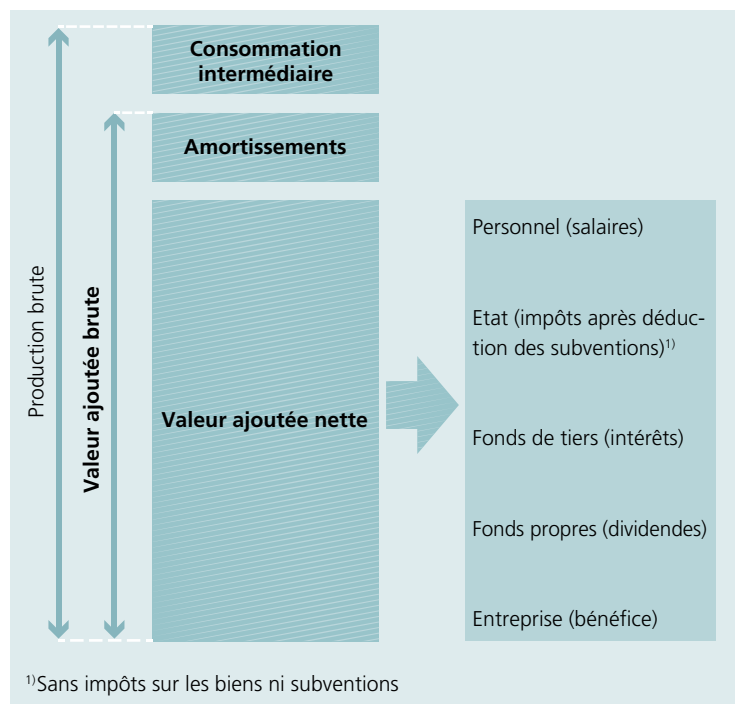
Production brute

Valeur ajoutée brute

Consommation intermédiaire

Amortissements

Valeur ajoutée nette

Personnel (salaires)

Etat (impôts après déduction des subventions)$^{1)}$

Fonds de tiers (intérêts)

Fonds propres (dividendes)

Entreprise (bénéfice)

$^{1)}$Sans impôts sur les biens ni subventions